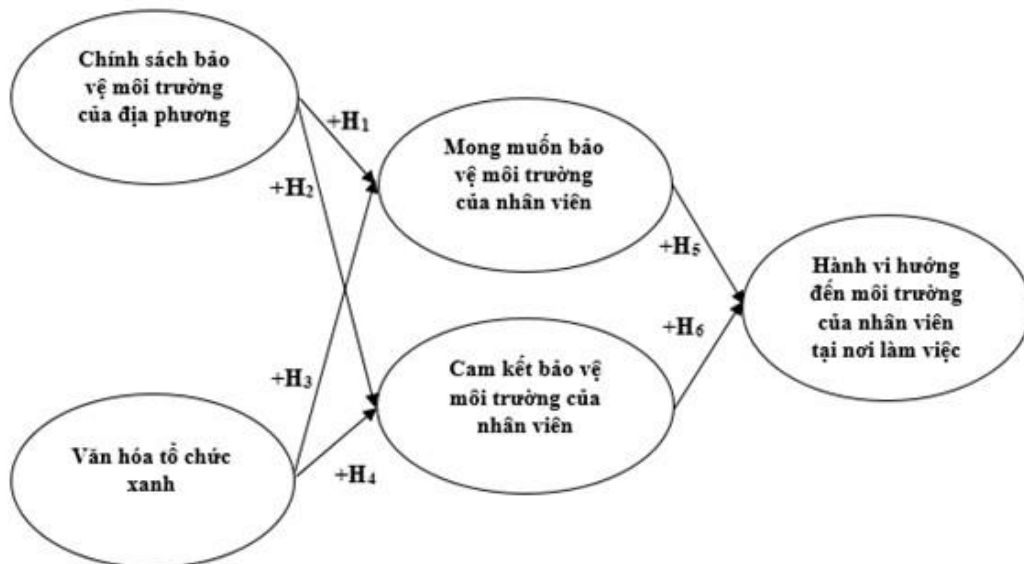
Chính sách bảo vệ môi trường của địa phương

+H1

+H2

Mong muốn bảo vệ môi trường của nhân viên

+H5

Hành vi hướng đến môi trường của nhân viên tại nơi làm việc

+H6

+H3

Cam kết bảo vệ môi trường của nhân viên

Văn hóa tổ chức xanh

+H4